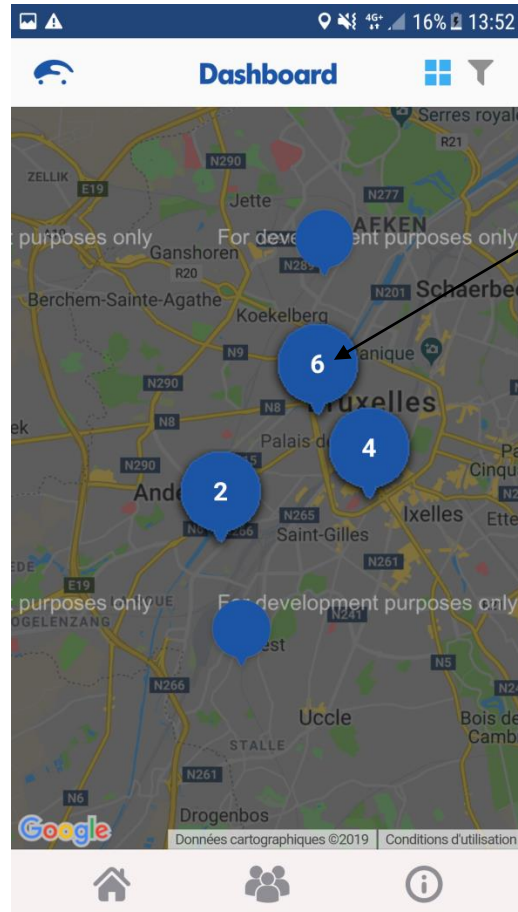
4G 16% 13:52

Dashboard

Serres royale
R21
N290
ZELLIK
E19
Jette
N277
AEKEN
purposes only
For development purposes only
Ganshoren
N28
R20
N201
Schaerbe
Berchem-Sainte-Agathe
Koekelberg
N9
6
anique
N290
N8
uxelles
ek
N8
Palais d
4
N290
5
Cinqu
Ande
2
N265
Ixelles
Ette
Saint-Gilles
N261
E19
purposes only
For development purposes only
OGELENZANG
N241
est
N5
N266
N2
Uccle
Bois de
Camb
STALLE
N261
N6
Drogenbos
Google
Données cartographiques ©2019
Conditions d'utilisation